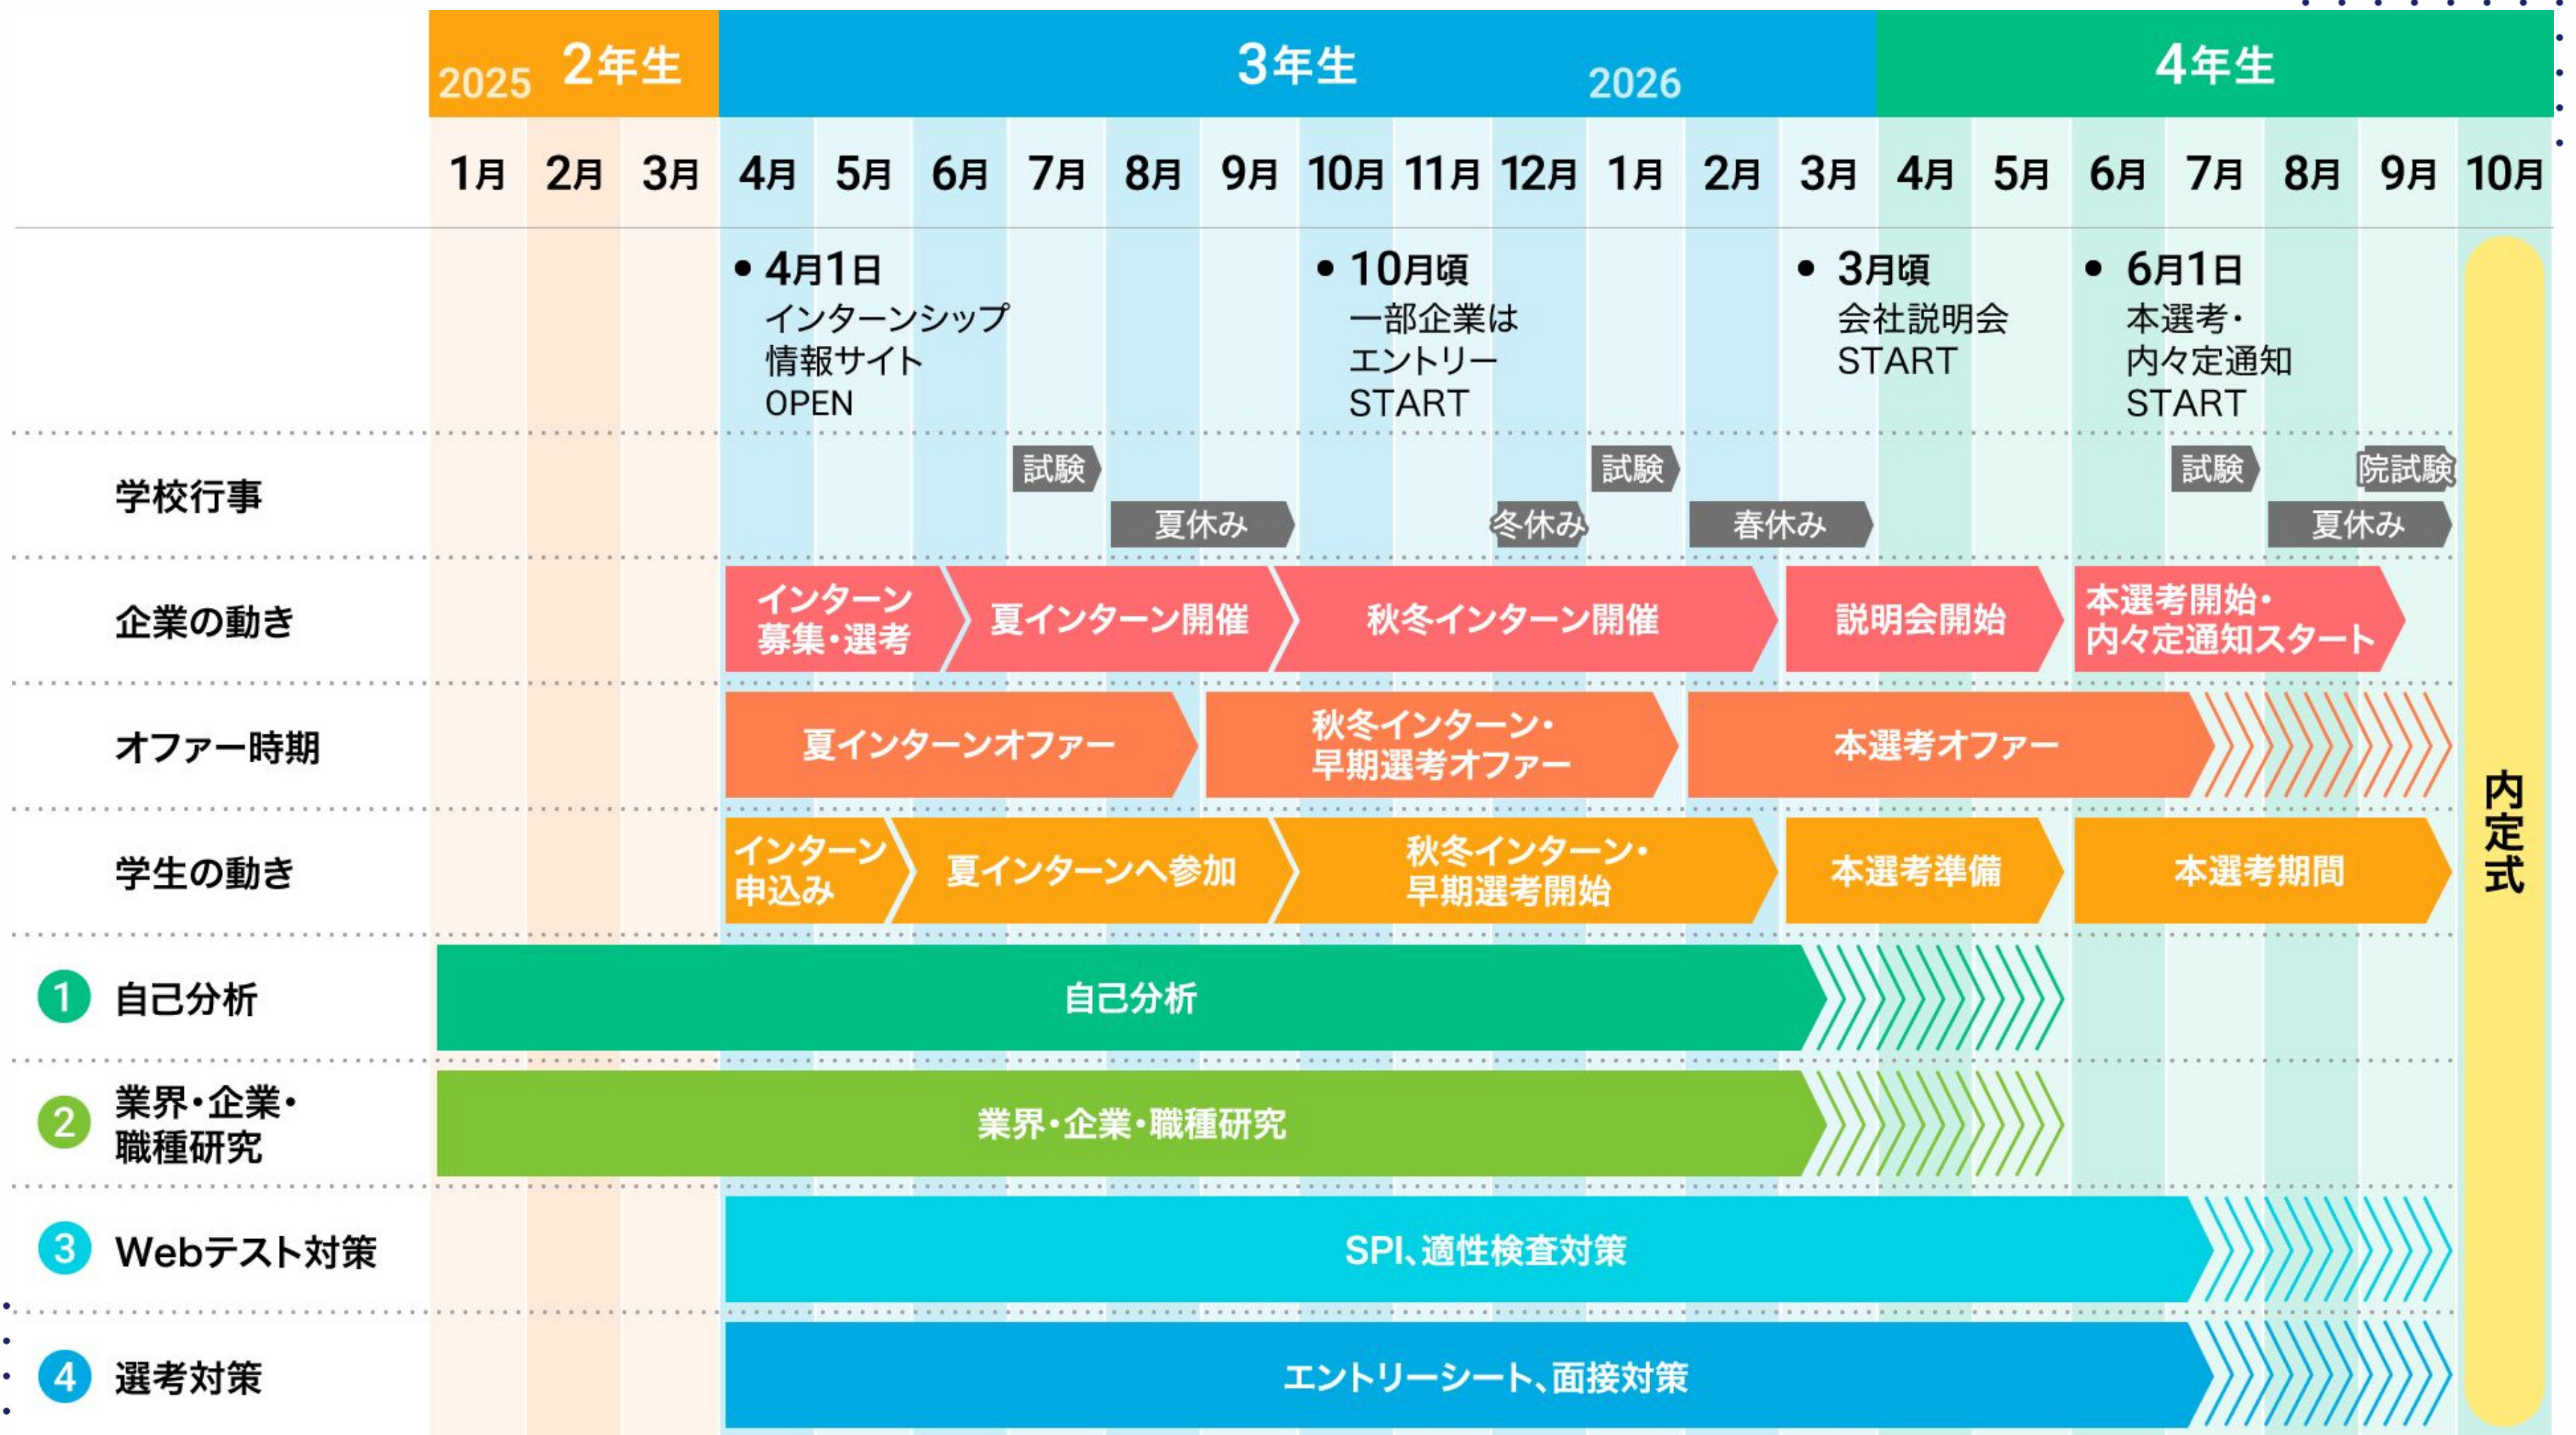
| | 2025 2年生 | | | 3年生 | | | | | | | | | 2026 | | | 4年生 | | | | | | |
|---|---|---|---|---|---|---|---|---|---|---|---|---|---|---|---|---|---|---|---|---|---|---|
| | 1月 | 2月 | 3月 | 4月 | 5月 | 6月 | 7月 | 8月 | 9月 | 10月 | 11月 | 12月 | 1月 | 2月 | 3月 | 4月 | 5月 | 6月 | 7月 | 8月 | 9月 | 10月 |

• 4月1日 インターンシップ情報サイト OPEN

• 10月頃 一部企業は エントリー START

• 3月頃 会社説明会 START

• 6月1日 本選考・内々定通知 START

学校行事
試験 夏休み 冬休み 試験 春休み 試験 院試験 夏休み

企業の動き
インターン募集・選考 夏インターン開催 秋冬インターン開催 説明会開始 本選考開始・内々定通知スタート

オファー時期
夏インターンオファー 秋冬インターン・早期選考オファー 本選考オファー

学生の動き
インターン申込み 夏インターンへ参加 秋冬インターン・早期選考開始 本選考準備 本選考期間

1 自己分析
自己分析

2 業界・企業・職種研究
業界・企業・職種研究

3 Webテスト対策
SPI、適性検査対策

4 選考対策
エントリーシート、面接対策

内定式